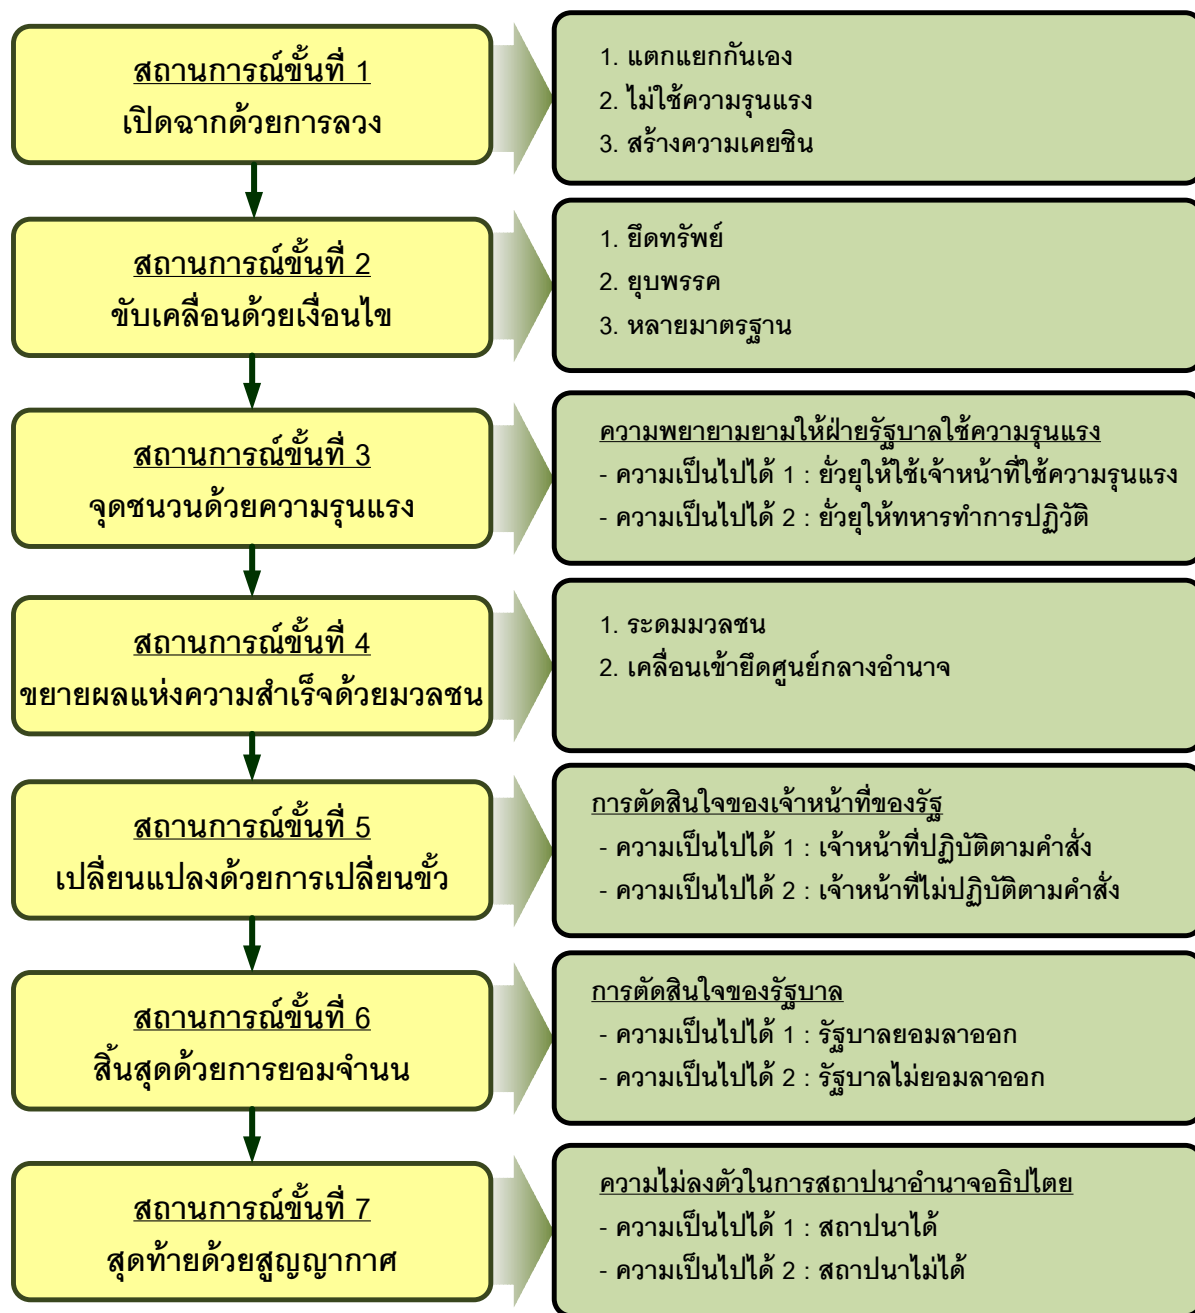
สถานการณ์ขั้นที่ 1
เปิดฉากด้วยการลวง

1. แตกแยกกันเอง
2. ไม่ใช้ความรุนแรง
3. สร้างความเคยชิน

สถานการณ์ขั้นที่ 2
ขับเคลื่อนด้วยเงื่อนไข

1. ยึดทรัพย์
2. ยุบพรรค
3. หลายมาตรฐาน

สถานการณ์ขั้นที่ 3
จุดชนวนด้วยความรุนแรง

ความพยายามยามให้ฝ่ายรัฐบาลใช้ความรุนแรง
- ความเป็นไปได้ 1 : ยั่วยุให้ใช้เจ้าหน้าที่ใช้ความรุนแรง
- ความเป็นไปได้ 2 : ยั่วยุให้ทหารทำการปฏิวัติ

สถานการณ์ขั้นที่ 4
ขยายผลแห่งความสำเร็จด้วยมวลชน

1. ระดมมวลชน
2. เคลื่อนเข้ายึดศูนย์กลางอำนาจ

สถานการณ์ขั้นที่ 5
เปลี่ยนแปลงด้วยการเปลี่ยนขั้ว

การตัดสินใจของเจ้าหน้าที่ของรัฐ
- ความเป็นไปได้ 1 : เจ้าหน้าที่ปฏิบัติตามคำสั่ง
- ความเป็นไปได้ 2 : เจ้าหน้าที่ไม่ปฏิบัติตามคำสั่ง

สถานการณ์ขั้นที่ 6
สิ้นสุดด้วยการยอมจำนน

การตัดสินใจของรัฐบาล
- ความเป็นไปได้ 1 : รัฐบาลยอมลาออก
- ความเป็นไปได้ 2 : รัฐบาลไม่ยอมลาออก

สถานการณ์ขั้นที่ 7
สุดท้ายด้วยสูญญากาศ

ความไม่ลงตัวในการสถาปนาอำนาจอธิปไตย
- ความเป็นไปได้ 1 : สถาปนาได้
- ความเป็นไปได้ 2 : สถาปนาไม่ได้